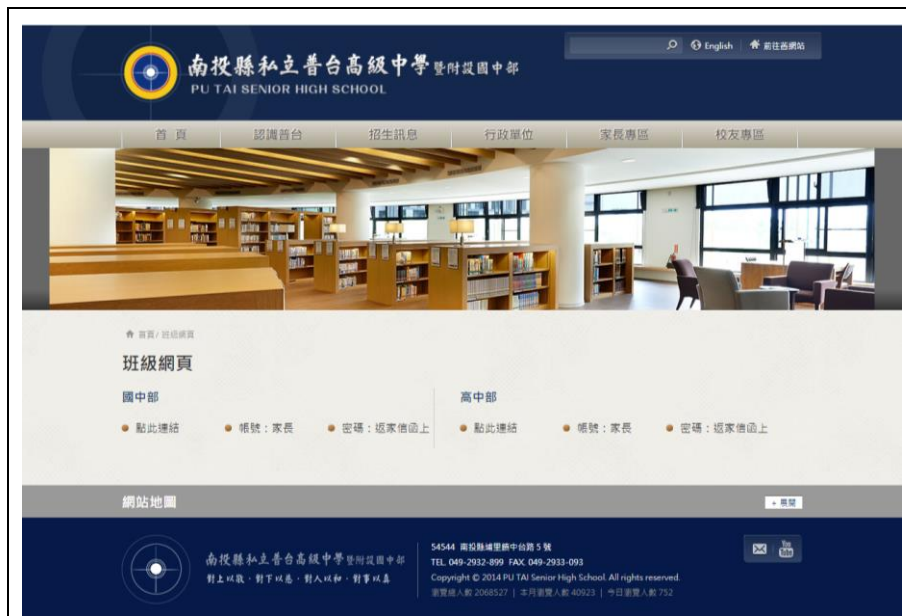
南投縣私立普台高級中學暨附設國中部
PU TAI SENIOR HIGH SCHOOL

English 前往舊網站

首頁 認識普台 招生訊息 行政單位 家長專區 校友專區

首頁 / 班級網頁

班級網頁

國中部

● 點此連結 ● 帳號：家長 ● 密碼：返家信函上

高中部

● 點此連結 ● 帳號：家長 ● 密碼：返家信函上

網站地圖

+ 展開

南投縣私立普台高級中學暨附設國中部
對上以敬．對下以慈．對人以和．對事以真

54544 南投縣埔里鎮中台路5號
TEL 049-2932-899 FAX 049-2933-093
Copyright © 2014 PU TAI Senior High School. All rights reserved.
瀏覽總人數 2068527 | 本月瀏覽人數 40923 | 今日瀏覽人數 752